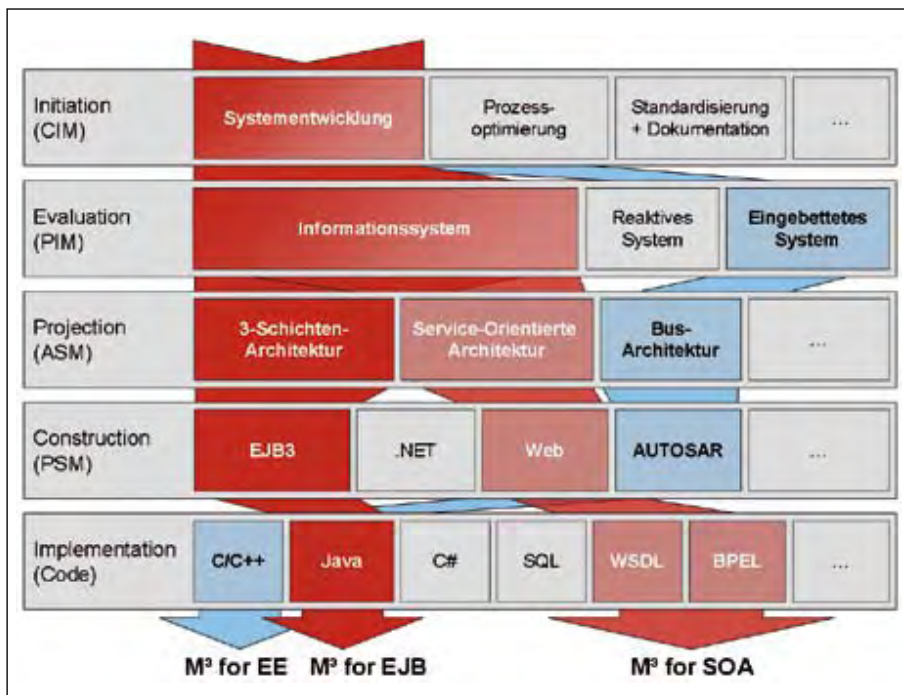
Initiation (CIM)
Systementwicklung
Prozessoptimierung
Standardisierung + Dokumentation
...

Evaluation (PIM)
Informationssystem
Reaktives System
Eingebettetes System

Projection (ASM)
3-Schichten-Architektur
Service-Orientierte Architektur
Bus-Architektur
...

Construction (PSM)
EJB3
.NET
Web
AUTOSAR
...

Implementation (Code)
C/C++
Java
C#
SQL
WSDL
BPEL
...

M³ for EE
M³ for EJB
M³ for SOA